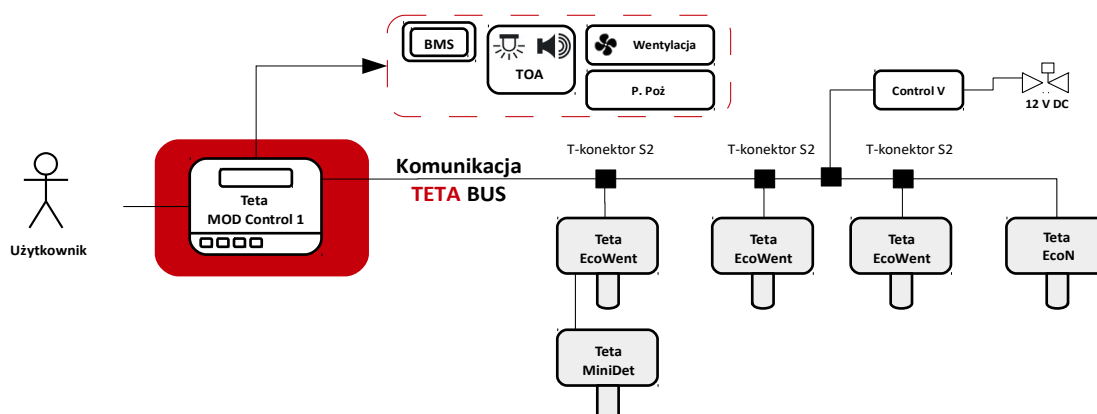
BMS

TOA

Wentylacja

P. Poż

Control V

12 V DC

Teta
MOD Control 1

Użytkownik

Komunikacja
TETA BUS

T-konektor S2

T-konektor S2

T-konektor S2

Teta
EcoWent

Teta
EcoWent

Teta
EcoWent

Teta
EcoN

Teta
MiniDet